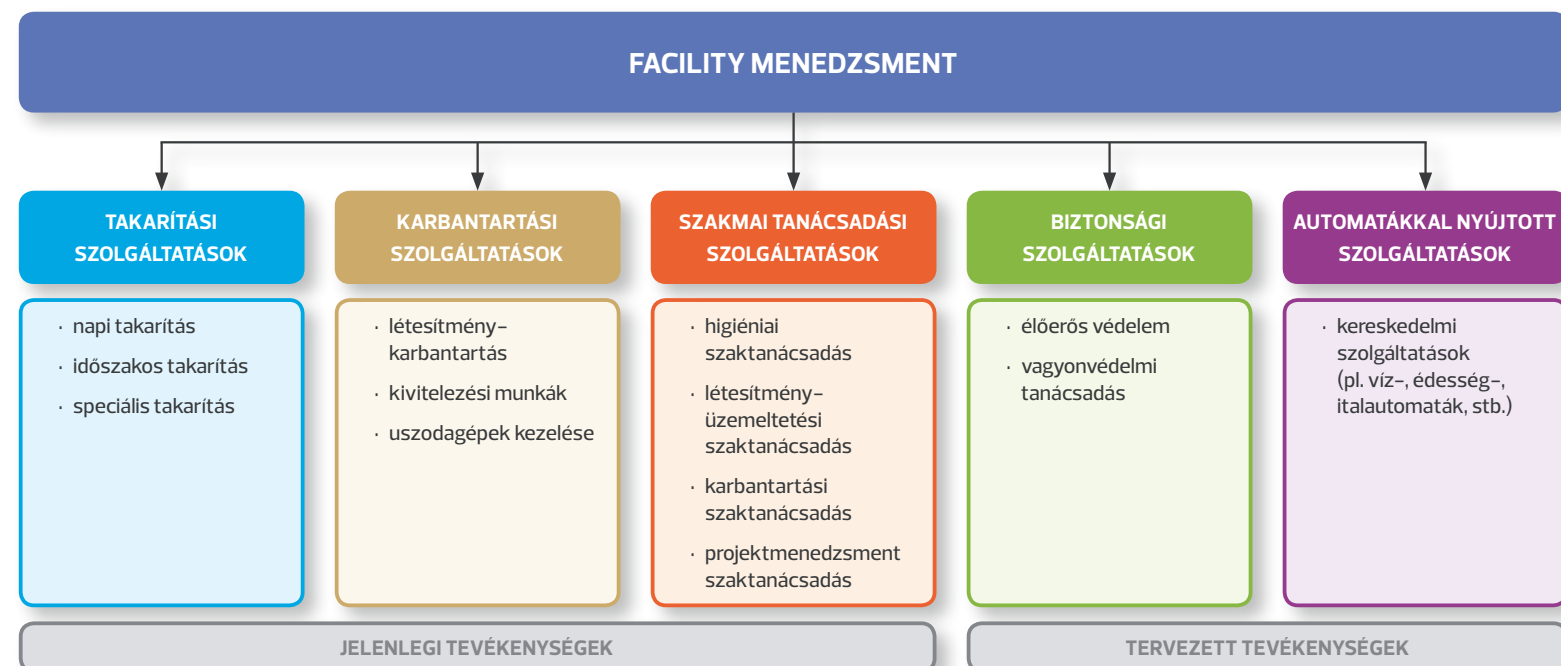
FACILITY MENEDZSMENT

TAKARÍTÁSI SZOLGÁLTATÁSOK

· napi takarítás
· időszakos takarítás
· speciális takarítás

KARBANTARTÁSI SZOLGÁLTATÁSOK

· létesítmény-karbantartás
· kivitelezési munkák
· uszodagépek kezelése

SZAKMAI TANÁCSADÁSI SZOLGÁLTATÁSOK

· higiéniai szaktanácsadás
· létesítmény-üzemeltetési szaktanácsadás
· karbantartási szaktanácsadás
· projektmenedzsment szaktanácsadás

BIZTONSÁGI SZOLGÁLTATÁSOK

· élőerős védelem
· vagyonvédelmi tanácsadás

AUTOMATÁKKAL NYÚJTOTT SZOLGÁLTATÁSOK

· kereskedelmi szolgáltatások (pl. víz-, édesség-, italautomaták, stb.)

JELENLEGI TEVÉKENYSÉGEK

TERVEZETT TEVÉKENYSÉGEK